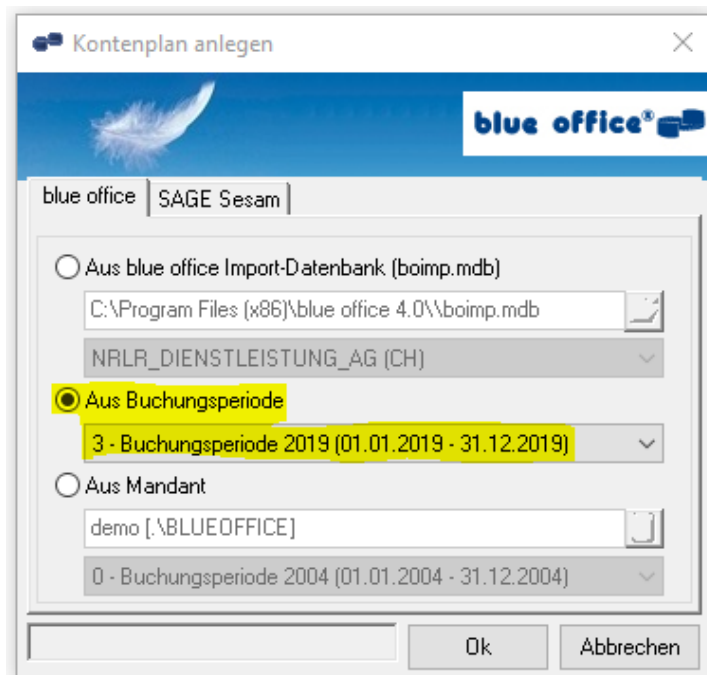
Kontenplan anlegen

blue office®

blue office | SAGE Sesam

Aus blue office Import-Datenbank (boimp.mdb)

C:\Program Files (x86)\blue office 4.0\\boimp.mdb

NRLR_DIENSTLEISTUNG_AG (CH)

Aus Buchungsperiode

3 - Buchungsperiode 2019 (01.01.2019 - 31.12.2019)

Aus Mandant

demo [.\BLUEOFFICE]

0 - Buchungsperiode 2004 (01.01.2004 - 31.12.2004)

Ok

Abbrechen